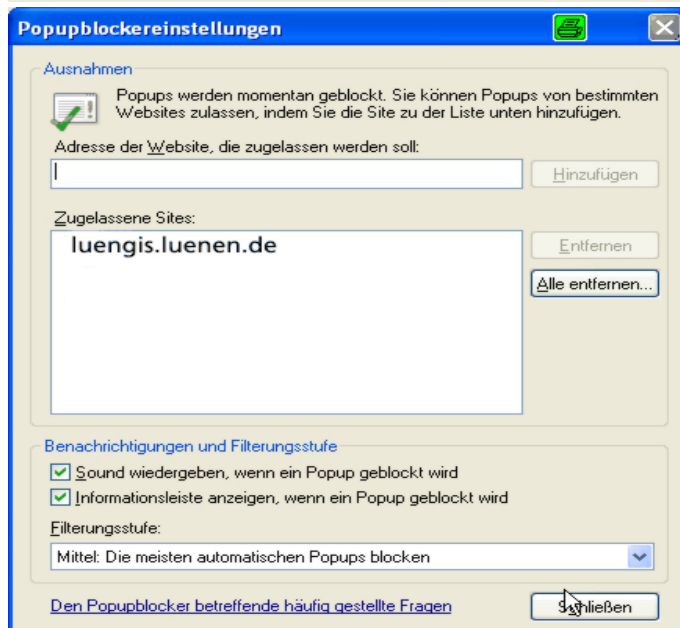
Popupblockereinstellungen

Ausnahmen

Popups werden momentan geblockt. Sie können Popups von bestimmten Websites zulassen, indem Sie die Site zu der Liste unten hinzufügen.

Adresse der Website, die zugelassen werden soll:

Hinzufügen

Zugelassene Sites:

luengis.luenen.de

Entfernen

Alle entfernen...

Benachrichtigungen und Filterungsstufe

Sound wiedergeben, wenn ein Popup geblockt wird

Informationsleiste anzeigen, wenn ein Popup geblockt wird

Filterungsstufe:

Mittel: Die meisten automatischen Popups blocken

Den Popupblocker betreffende häufig gestellte Fragen

Schließen